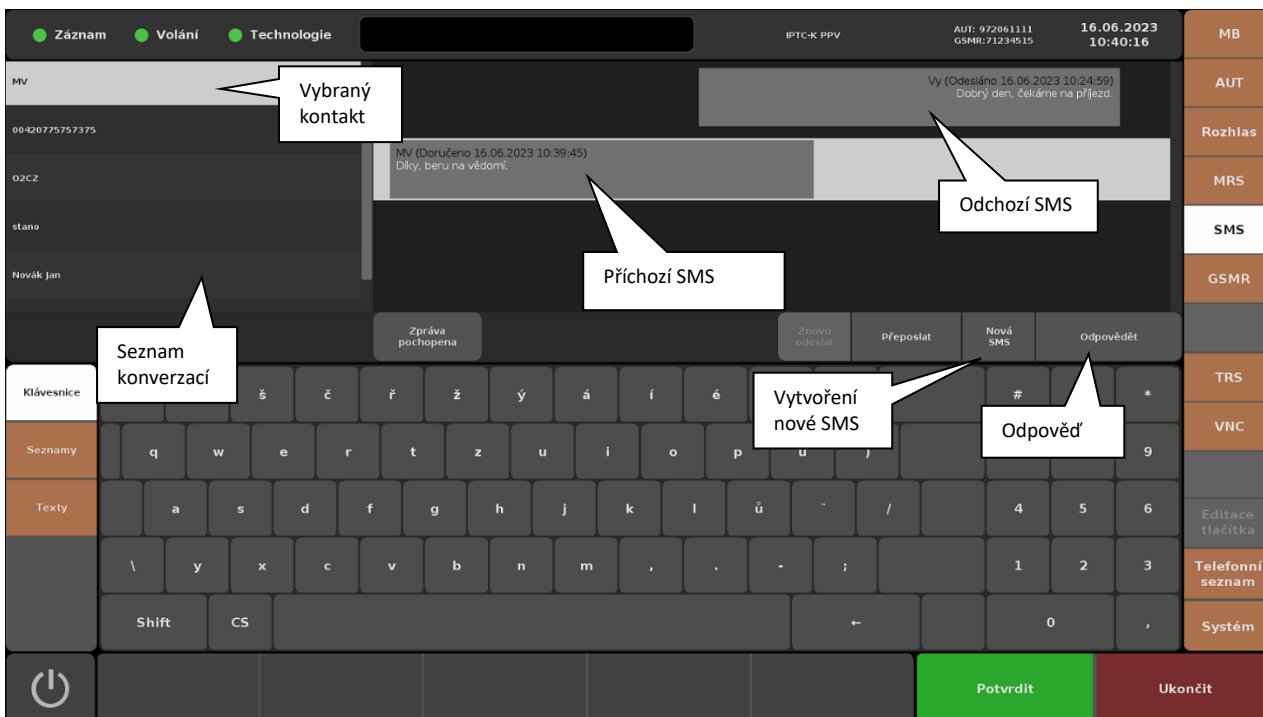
Záznam Volání Technologie

IPTC-K PPV

AUT: 972061111
GSMR:71234515

16.06.2023
10:40:16

MB
AUT
Rozhlas
MRS
SMS
GSMR
TRS
VNC
Editace tlačítka
Telefonní seznam
Systém

MV
00420775757375
O2CZ
stano
Novák Jan

Vybraný kontakt

Vy (Odesláno 16.06.2023 10:24:59)
Dobrý den, čekáme na příjezd.

MV (Doručeno 16.06.2023 10:39:45)
Díky, beru na vědomí.

Odchozí SMS

Příchozí SMS

Seznam konverzací

Zpráva pochopena

Znovu odeslat
Přeposlat
Nová SMS
Odpovědět

Vytvoření nové SMS

Odpověď

Klávesnice
Seznamy
Texty

š č ř ž ý á í é # *
q w e r t z u i o p u ) 9
a s d f g h j k l ů ¨ / 4 5 6
\ y x c v b n m , . - ; 1 2 3
Shift CS ← 0 ,

Potvrdit
Ukončit